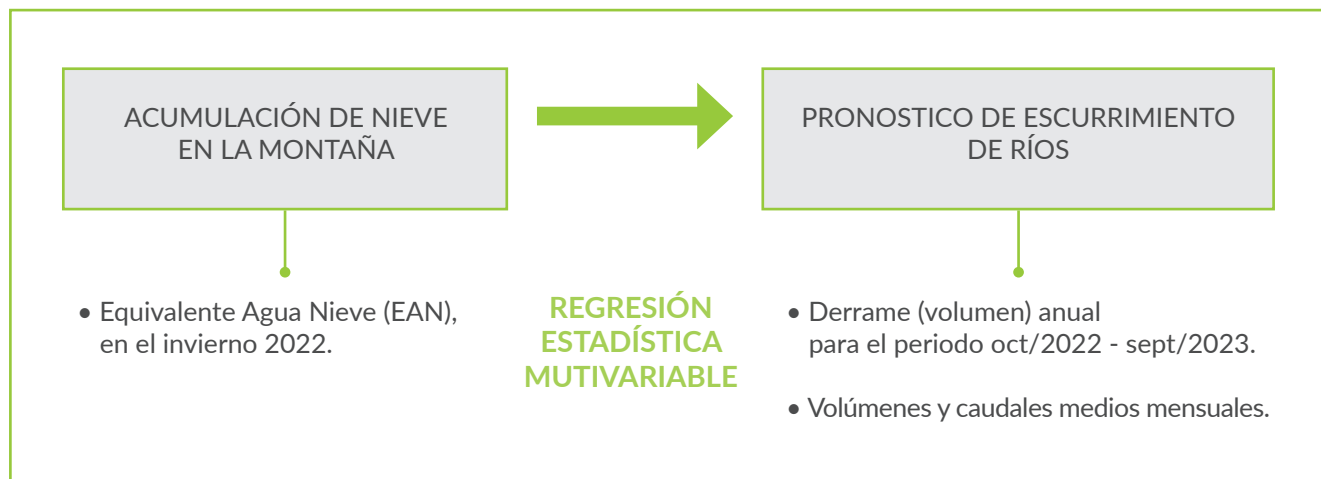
ACUMULACIÓN DE NIEVE EN LA MONTAÑA

PRONOSTICO DE ESCURRIMIENTO DE RÍOS

• Equivalente Agua Nieve (EAN), en el invierno 2022.

REGRESIÓN ESTADÍSTICA MUTIVARIABLE

• Derrame (volumen) anual para el periodo oct/2022 - sept/2023.

• Volúmenes y caudales medios mensuales.